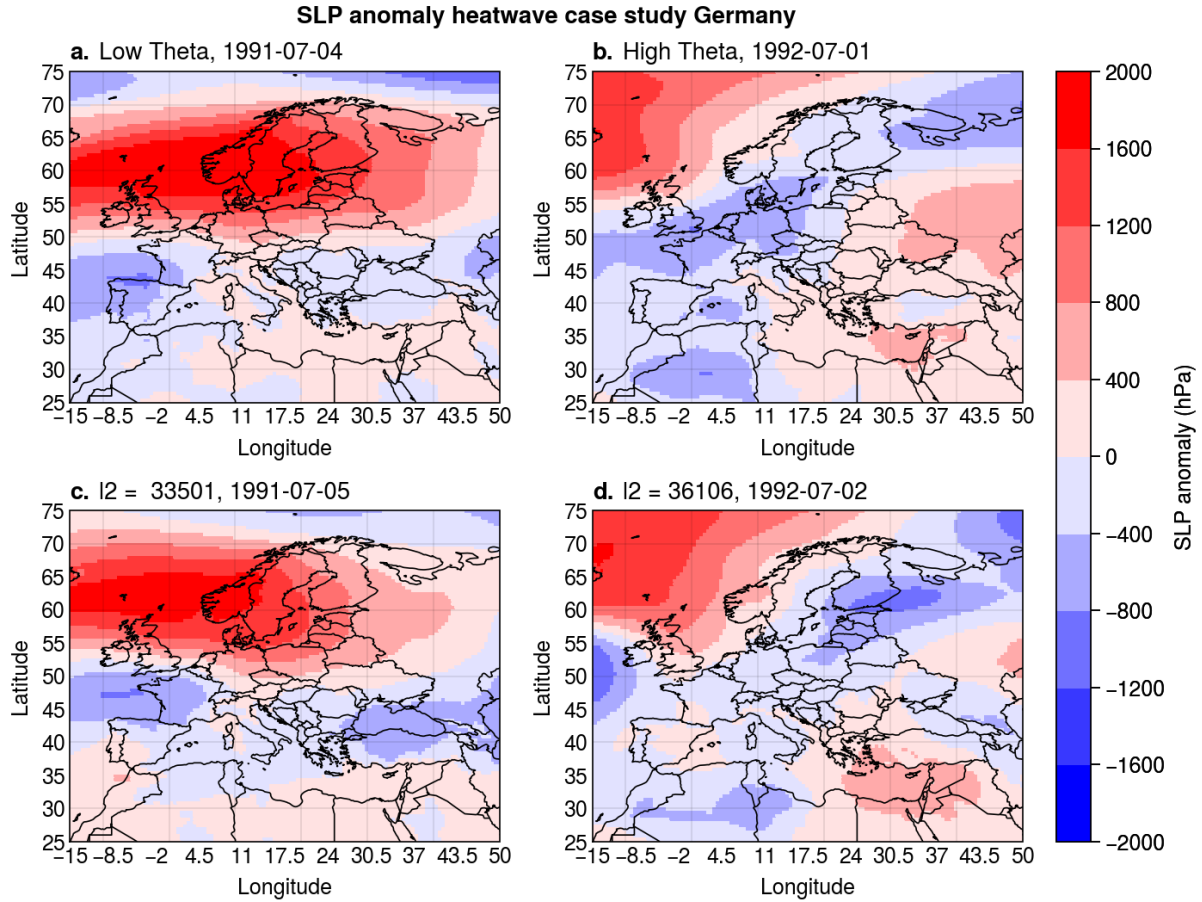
SLP anomaly heatwave case study Germany

a. Low Theta, 1991-07-04

Latitude
75
70
65
60
55
50
45
40
35
30
25

−15 −8.5 −2 4.5 11 17.5 24 30.5 37 43.5 50
Longitude

b. High Theta, 1992-07-01

Latitude
75
70
65
60
55
50
45
40
35
30
25

−15 −8.5 −2 4.5 11 17.5 24 30.5 37 43.5 50
Longitude

c. l2 = 33501, 1991-07-05

Latitude
75
70
65
60
55
50
45
40
35
30
25

−15 −8.5 −2 4.5 11 17.5 24 30.5 37 43.5 50
Longitude

d. l2 = 36106, 1992-07-02

Latitude
75
70
65
60
55
50
45
40
35
30
25

−15 −8.5 −2 4.5 11 17.5 24 30.5 37 43.5 50
Longitude

2000
1600
1200
800
400
0
−400
−800
−1200
−1600
−2000
SLP anomaly (hPa)